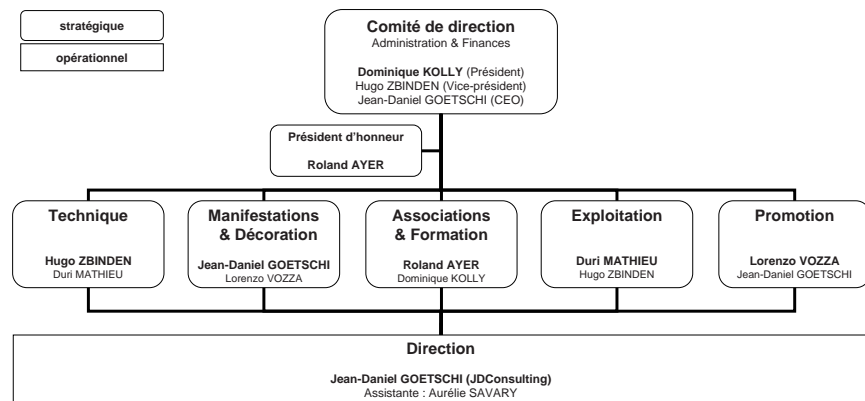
stratégique

opérationnel

Comité de direction
Administration & Finances

Dominique KOLLY (Président)
Hugo ZBINDEN (Vice-président)
Jean-Daniel GOETSCHI (CEO)

Président d'honneur

Roland AYER

Technique

Hugo ZBINDEN
Duri MATHIEU

Manifestations & Décoration

Jean-Daniel GOETSCHI
Lorenzo VOZZA

Associations & Formation

Roland AYER
Dominique KOLLY

Exploitation

Duri MATHIEU
Hugo ZBINDEN

Promotion

Lorenzo VOZZA
Jean-Daniel GOETSCHI

Direction

Jean-Daniel GOETSCHI (JDConsulting)
Assistante : Aurélie SAVARY